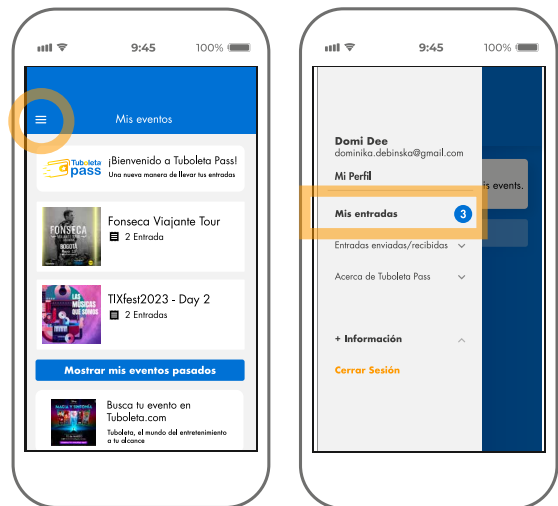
9:45 100%

Mis eventos

Tuboleta pass ¡Bienvenido a Tuboleta Pass! Una nueva manera de llevar tus entradas

FONSECA BOGOTÁ Fonseca Viajante Tour
2 Entrada

LAS MÚSICAS QUE SOMOS TIXfest2023 - Day 2
2 Entradas

Mostrar mis eventos pasados

Busca tu evento en Tuboleta.com
Tuboleta, el mundo del entretenimiento a tu alcance

9:45 100%

Domi Dee
dominika.debinska@gmail.com

Mi Perfil

Mis entradas 3

Entradas enviadas/recibidas

Acerca de Tuboleta Pass

+ Información

Cerrar Sesión

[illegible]s events.